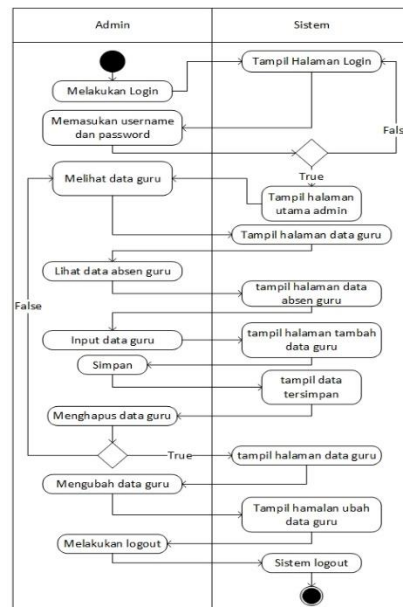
Admin

Sistem

Melakukan Login

Tampil Halaman Login

Memasukan username dan password

Fals

True

Melihat data guru

Tampil halaman utama admin

Tampil halaman data guru

Lihat data absen guru

tampil halaman data absen guru

False

Input data guru

tampil halaman tambah data guru

Simpan

tampil data tersimpan

Menghapus data guru

True

tampil halaman data guru

Mengubah data guru

Tampil hamalan ubah data guru

Melakukan logout

Sistem logout